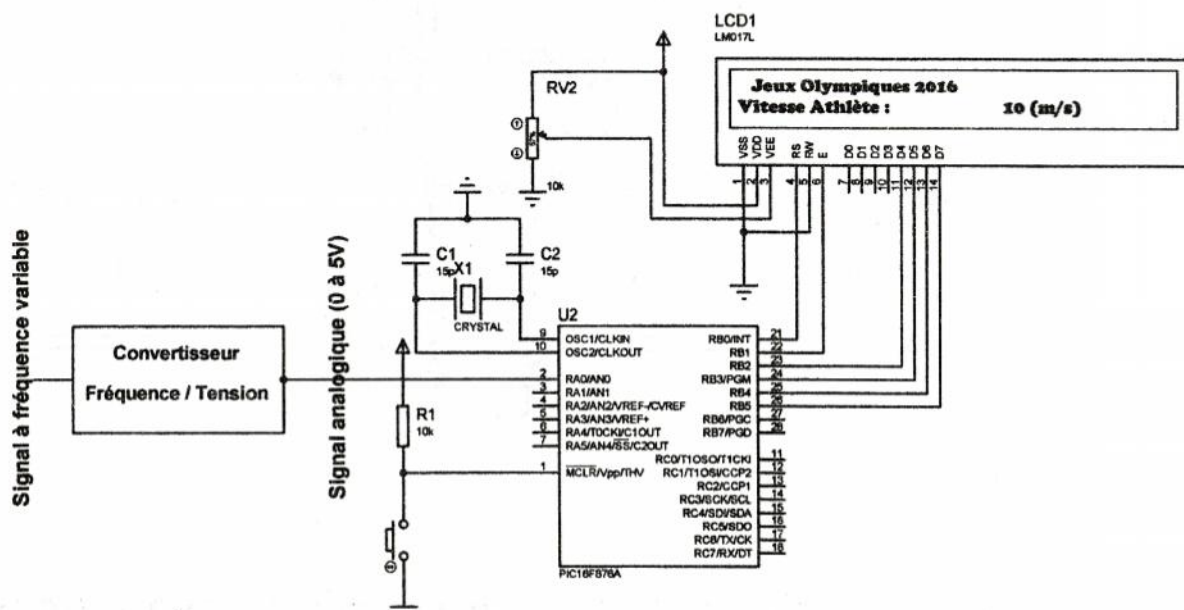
LCD1
LM017L

Jeux Olympiques 2016
Vitesse Athlète : 10 (m/s)

VSS VDD VEE RS RW E D0 D1 D2 D3 D4 D5 D6 D7
1 2 3 4 5 6 7 8 9 10 11 12 13 14

RV2
10k

C1
15p
X1
C2
15p
CRYSTAL

U2

Signal à fréquence variable

Convertisseur
Fréquence / Tension

Signal analogique (0 à 5V)

R1
10k

9 OSC1/CLKIN
10 OSC2/CLKOUT
2 RA0/AN0
3 RA1/AN1
4 RA2/AN2/VREF-/CVREF
5 RA3/AN3/VREF+
6 RA4/T0CKI/C1OUT
7 RA5/AN4/$\overline{SS}$/C2OUT
1 $\overline{MCLR}$/Vpp/THV

RB0/INT 21
RB1 22
RB2 23
RB3/PGM 24
RB4 25
RB5 26
RB6/PGC 27
RB7/PGD 28
RC0/T1OSO/T1CKI 11
RC1/T1OSI/CCP2 12
RC2/CCP1 13
RC3/SCK/SCL 14
RC4/SDI/SDA 15
RC5/SDO 16
RC6/TX/CK 17
RC7/RX/DT 18

PIC16F876A